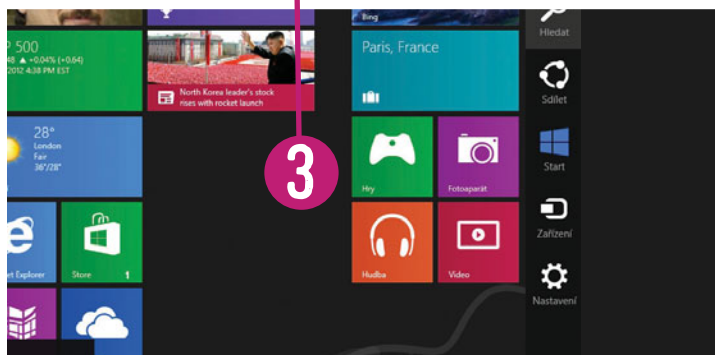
P 500
48 ▲ +10.04% (+0.64)
2012 4:38 PM EST

North Korea leader's stock rises with rocket launch

Bing

Paris, France

Hledat

Sdílet

28°
London
Fair
36°/28°

3

Hry

Fotoaparát

Start

Zařízení

et Explorer

Store 1

Hudba

Video

Nastavení